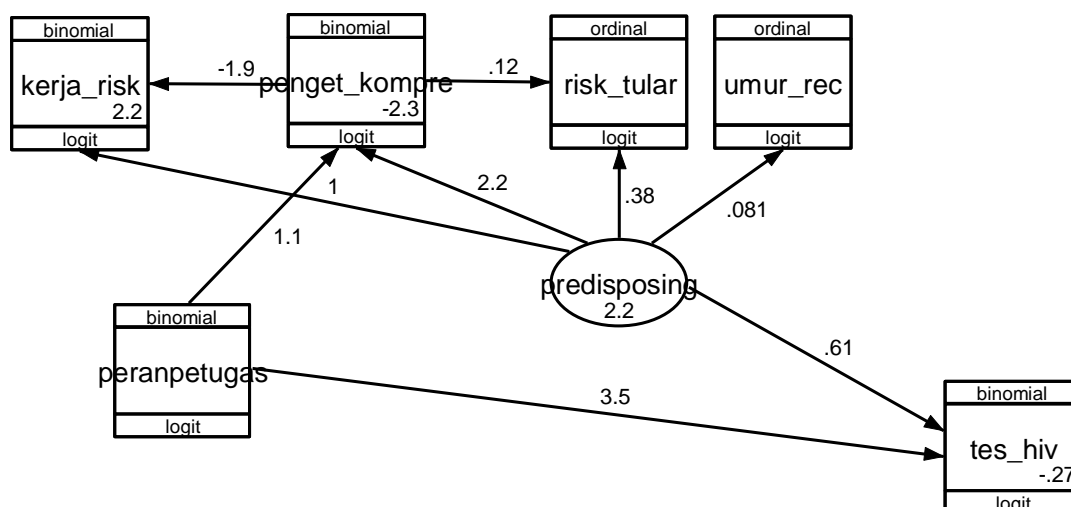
binomial
kerja_risk
2.2
logit

binomial
penget_kompre
-2.3
logit

ordinal
risk_tular
logit

ordinal
umur_rec
logit

-1.9
.12
1
2.2
.38
.081
1.1

binomial
peranpetugas
logit

predisposing
2.2

.61
3.5

binomial
tes_hiv
-.27
logit